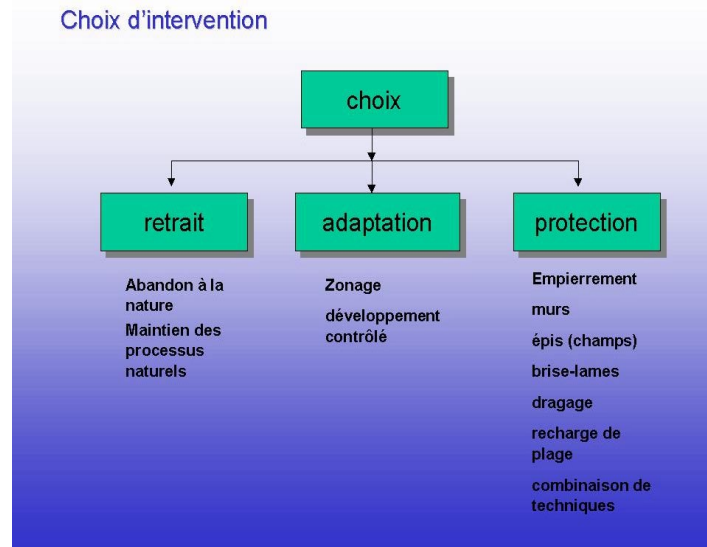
Choix d'intervention

choix

retrait

adaptation

protection

Abandon à la nature

Maintien des processus naturels

Zonage

développement contrôlé

Empierrement

murs

épis (champs)

brise-lames

dragage

recharge de plage

combinaison de techniques